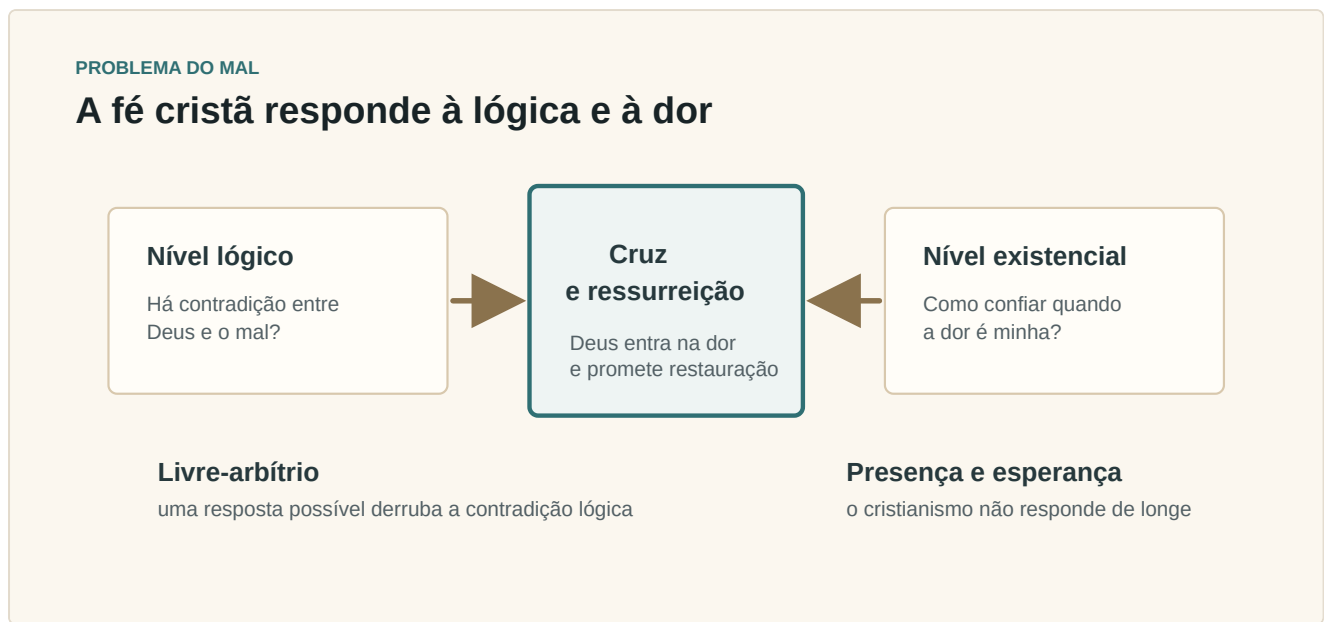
PROBLEMA DO MAL

A fé cristã responde à lógica e à dor

Nível lógico

Há contradição entre Deus e o mal?

Cruz e ressurreição

Deus entra na dor e promete restauração

Nível existencial

Como confiar quando a dor é minha?

Livre-arbítrio

uma resposta possível derruba a contradição lógica

Presença e esperança

o cristianismo não responde de longe